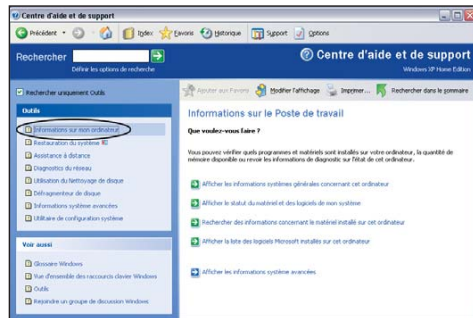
Centre d'aide et de support

Précédent | Index | Favoris | Historique | Support | Options

Rechercher

Définir les options de recherche

Centre d'aide et de support

Windows XP Home Edition

Rechercher uniquement Outils

Outils

Informations sur mon ordinateur

Restauration du système

Assistance à distance

Diagnostics du réseau

Utilisation du Nettoyage de disque

Défragmenteur de disque

Informations système avancées

Utilitaire de configuration système

Voir aussi

Glossaire Windows

Vue d'ensemble des raccourcis clavier Windows

Outils

Rejoindre un groupe de discussion Windows

Ajouter aux Favoris | Modifier l'affichage | Imprimer... | Rechercher dans le sommaire

Informations sur le Poste de travail

Que voulez-vous faire ?

Vous pouvez vérifier quels programmes et matériels sont installés sur votre ordinateur, la quantité de mémoire disponible ou revoir les informations de diagnostic sur l'état de cet ordinateur.

Afficher les informations systèmes générales concernant cet ordinateur

Afficher le statut du matériel et des logiciels de mon système

Rechercher des informations concernant le matériel installé sur cet ordinateur

Afficher la liste des logiciels Microsoft installés sur cet ordinateur

Afficher les informations système avancées